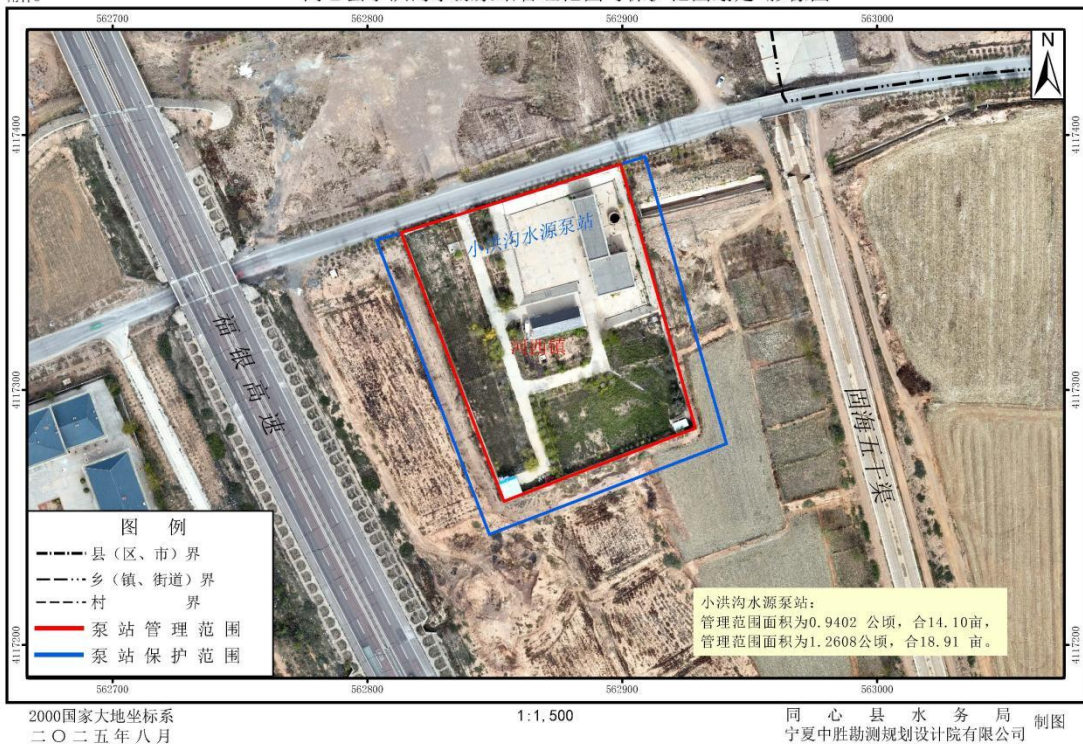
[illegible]
562700 562800 562900 563000
N
4117400
4117300
4117200
小洪沟水源泵站
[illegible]
福银高速
固海五干渠

图 例
县（区、市）界
乡（镇、街道）界
村 界
泵站管理范围
泵站保护范围

小洪沟水源泵站：
管理范围面积为0.9402 公顷，合14.10亩，
管理范围面积为1.2608公顷，合18.91 亩。

2000国家大地坐标系
二〇二五年八月
1:1,500
同 心 县 水 务 局
宁夏中胜勘测规划设计院有限公司 制图